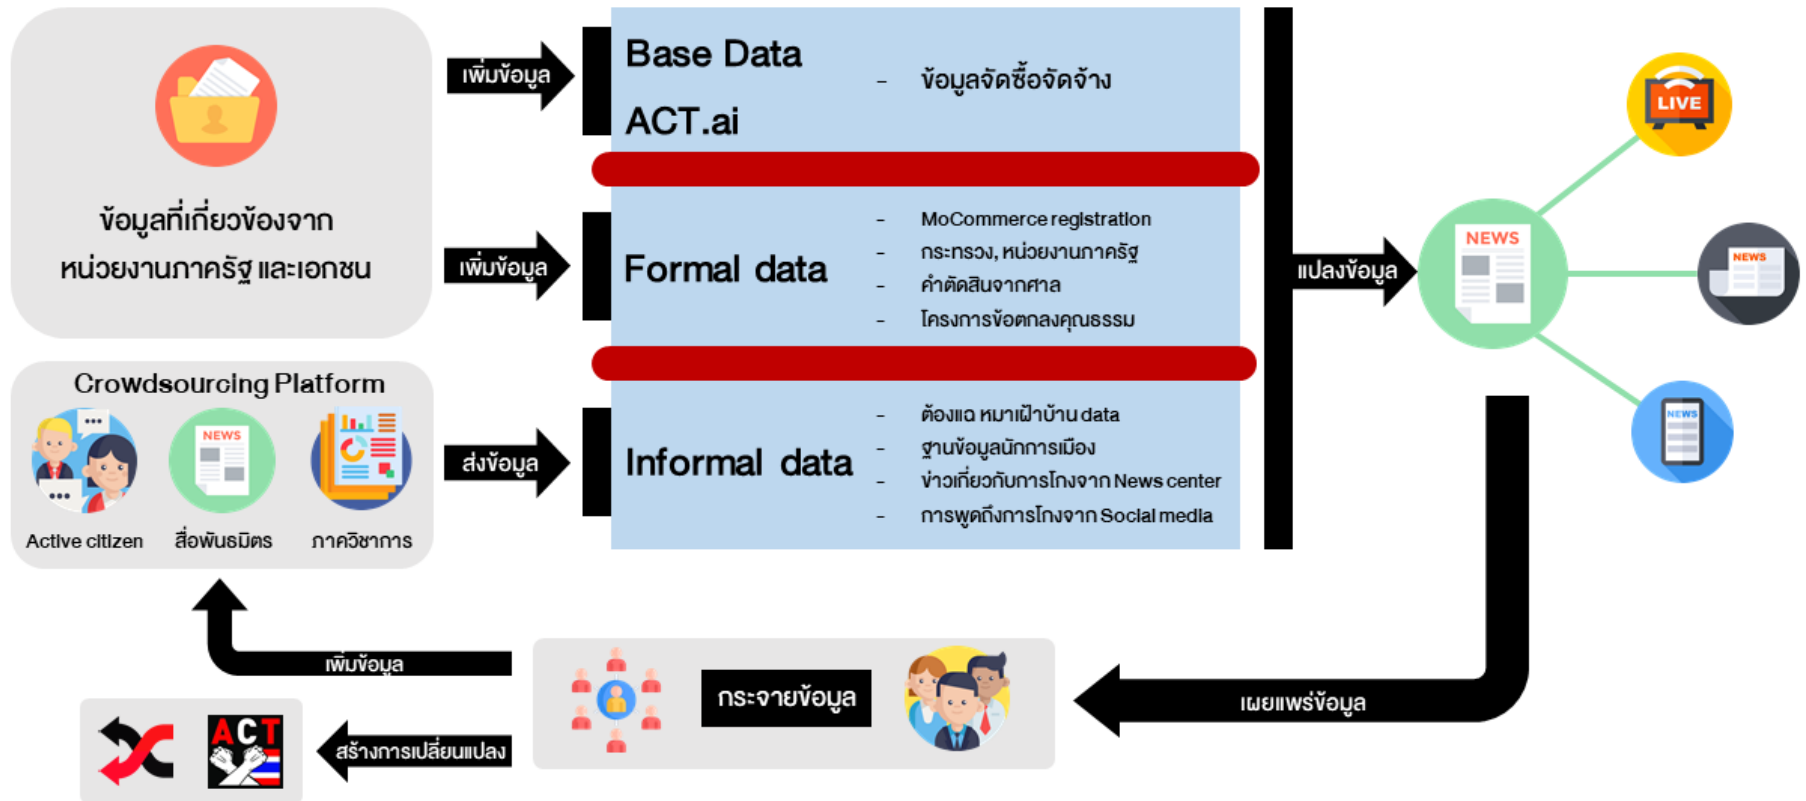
ข้อมูลที่เกี่ยวข้องจาก หน่วยงานภาครัฐ และเอกชน

เพิ่มข้อมูล

Base Data

ACT.ai

- ข้อมูลจัดซื้อจัดจ้าง

เพิ่มข้อมูล

Formal data

- MoCommerce registration
- กระทรวง, หน่วยงานภาครัฐ
- คำตัดสินจากศาล
- โครงการข้อตกลงคุณธรรม

Crowdsourcing Platform

NEWS

Active citizen

สื่อพันธมิตร

ภาควิชาการ

ส่งข้อมูล

Informal data

- ต้องแฉ หมาเฝ้าบ้าน data
- ฐานข้อมูลนักการเมือง
- ข่าวเกี่ยวกับการโกงจาก News center
- การพูดถึงการโกงจาก Social media

แปลงข้อมูล

NEWS

LIVE

NEWS

NEWS

เพิ่มข้อมูล

กระจายข้อมูล

เผยแพร่ข้อมูล

สร้างการเปลี่ยนแปลง

ACT